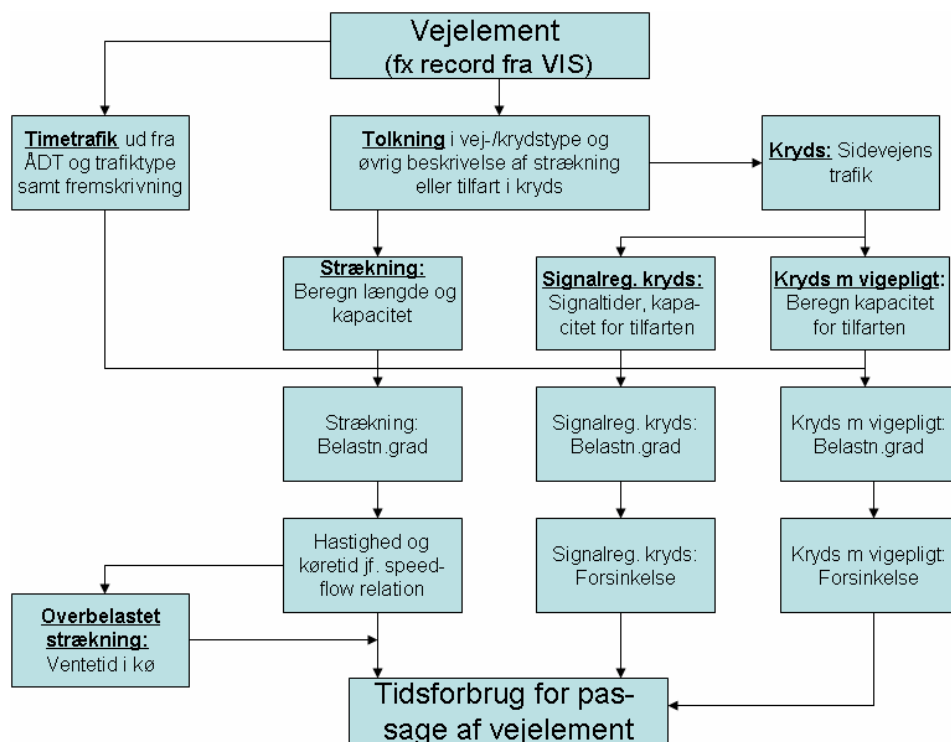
Vejelement
(fx record fra VIS)

Timetrafik ud fra ÅDT og trafiktype samt fremskrivning

Tolkning i vej-/krydstype og øvrig beskrivelse af strækning eller tilfart i kryds

Kryds: Sidevejens trafik

Strækning: Beregn længde og kapacitet

Signalreg. kryds: Signaltider, kapacitet for tilfarten

Kryds m vigepligt: Beregn kapacitet for tilfarten

Strækning: Belastn.grad

Signalreg. kryds: Belastn.grad

Kryds m vigepligt: Belastn.grad

Hastighed og køretid jf. speed-flow relation

Signalreg. kryds: Forsinkelse

Kryds m vigepligt: Forsinkelse

Overbelastet strækning: Ventetid i kø

Tidsforbrug for passage af vejelement